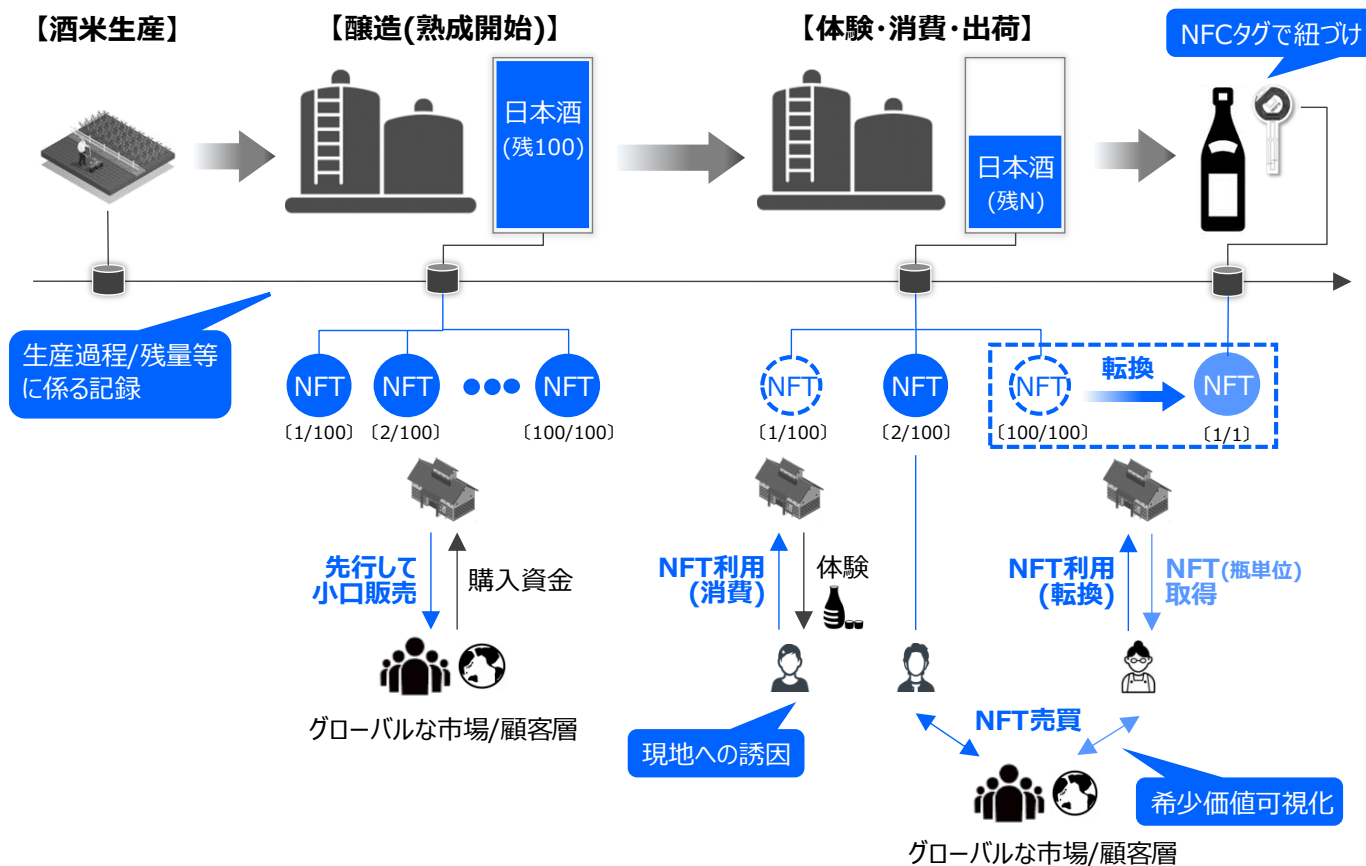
【酒米生産】

【醸造(熟成開始)】

日本酒
(残100)

【体験・消費・出荷】

日本酒
(残N)

NFCタグで紐づけ

生産過程/残量等に係る記録

NFT
〔1/100〕

NFT
〔2/100〕

NFT
〔100/100〕

NFT
〔1/100〕

NFT
〔2/100〕

NFT
〔100/100〕

転換

NFT
〔1/1〕

先行して小口販売

購入資金

NFT利用(消費)

体験

NFT利用(転換)

NFT(瓶単位)取得

グローバルな市場/顧客層

現地への誘因

NFT売買

希少価値可視化

グローバルな市場/顧客層